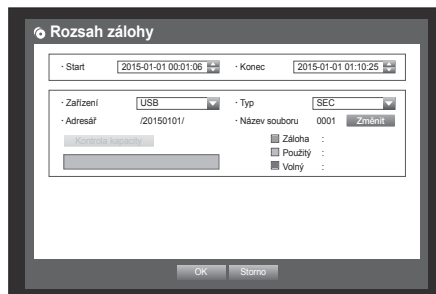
Rozsah zálohy

· Start 2015-01-01 00:01:06 · Konec 2015-01-01 01:10:25

· Zařízení USB · Typ SEC
· Adresář /20150101/ · Název souboru 0001 Změnit
Kontrola kapacity
Záloha :
Použitý :
Volný :

OK Storno